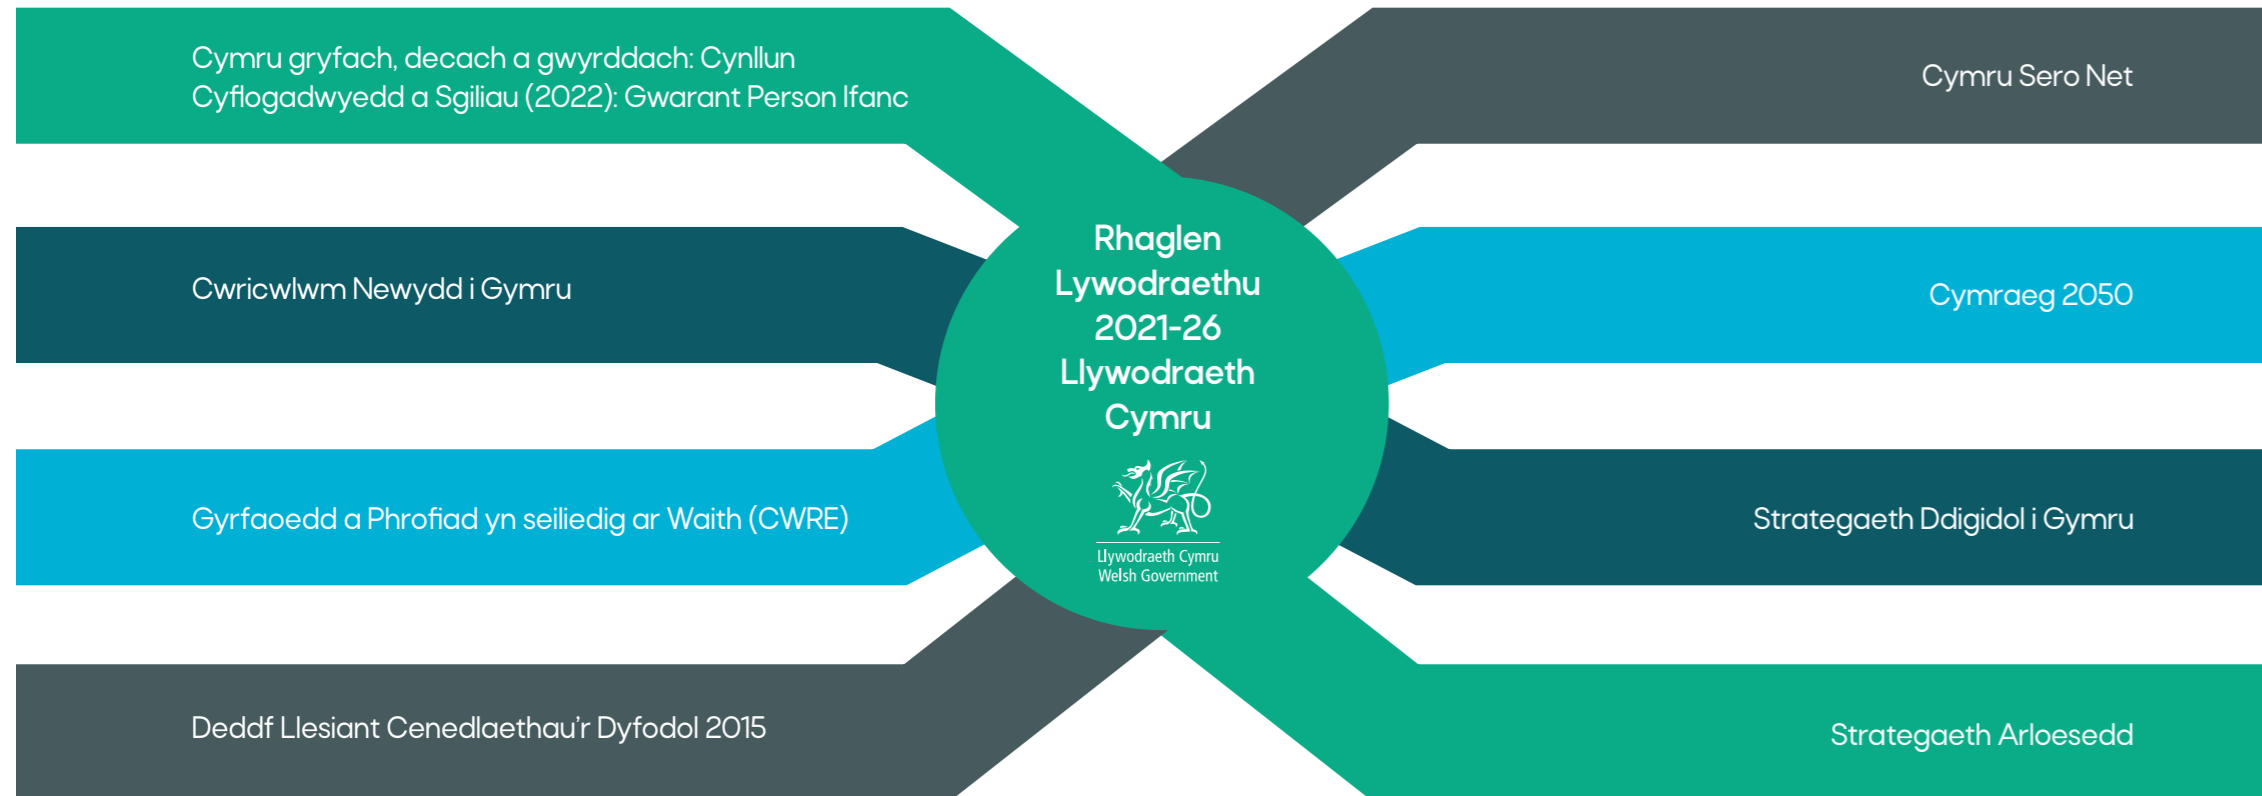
Cymru gryfach, decach a gwyrddach: Cynllun Cyflogadwyedd a Sgiliau (2022): Gwarant Person Ifanc

Cymru Sero Net

Cwricwlwm Newydd i Gymru

Cymraeg 2050

Rhaglen Lywodraethu 2021-26 Llywodraeth Cymru

Llywodraeth Cymru
Welsh Government

Gyrfaoedd a Phrofiad yn seiliedig ar Waith (CWRE)

Strategaeth Ddigidol i Gymru

Deddf Llesiant Cenedlaethau'r Dyfodol 2015

Strategaeth Arloesedd